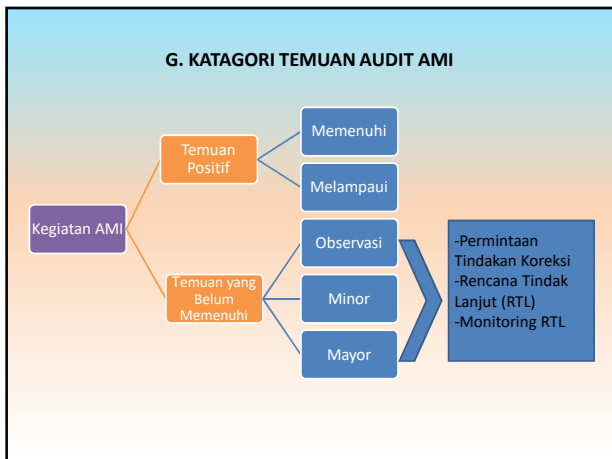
G. KATAGORI TEMUAN AUDIT AMI

Kegiatan AMI

Temuan Positif

Memenuhi

Melampaui

Temuan yang Belum Memenuhi

Observasi

Minor

Mayor

-Permintaan Tindakan Koreksi
-Rencana Tindak Lanjut (RTL)
-Monitoring RTL